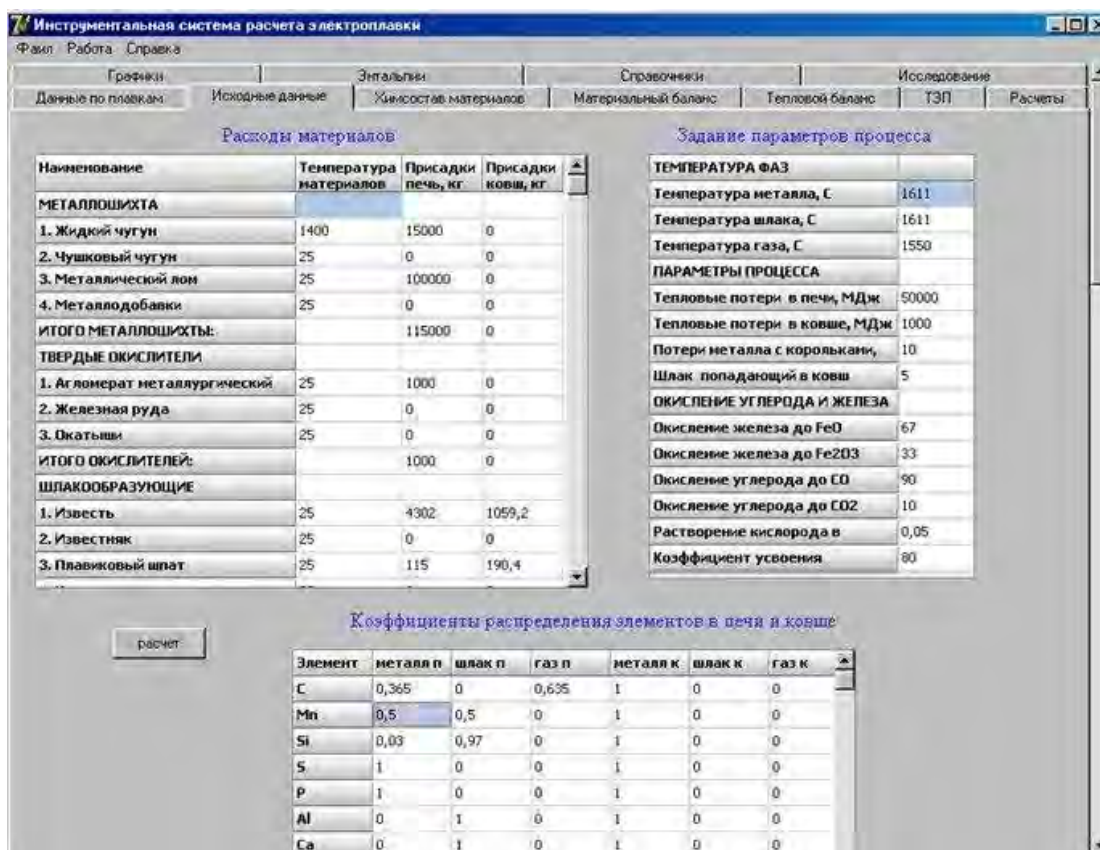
Инструментальная система расчета электроплавки

Файл Работа Справка

Графики | Энтальпии | Справочники | Исследование

Данные по плавкам | Исходные данные | Химсостав материалов | Материальный баланс | Тепловой баланс | ТЭП | Расчеты

Расходы материалов

| Наименование | Температура материалов | Присадки печь, кг | Присадки ковш, кг |
|---|---|---|---|
| МЕТАЛЛОШИХТА | | | |
| 1. Жидкий чугун | 1400 | 15000 | 0 |
| 2. Чушковый чугун | 25 | 0 | 0 |
| 3. Металлический лом | 25 | 100000 | 0 |
| 4. Металлодобавки | 25 | 0 | 0 |
| ИТОГО МЕТАЛЛОШИХТЫ: | | 115000 | 0 |
| ТВЕРДЫЕ ОКИСЛИТЕЛИ | | | |
| 1. Агломерат металлургический | 25 | 1000 | 0 |
| 2. Железная руда | 25 | 0 | 0 |
| 3. Окатыши | 25 | 0 | 0 |
| ИТОГО ОКИСЛИТЕЛЕЙ: | | 1000 | 0 |
| ШЛАКООБРАЗУЮЩИЕ | | | |
| 1. Известь | 25 | 4302 | 1059,2 |
| 2. Известняк | 25 | 0 | 0 |
| 3. Плавиковый шпат | 25 | 115 | 190,4 |

Задание параметров процесса

| ТЕМПЕРАТУРА ФАЗ | |
|---|---|
| Температура металла, С | 1611 |
| Температура шлака, С | 1611 |
| Температура газа, С | 1550 |
| ПАРАМЕТРЫ ПРОЦЕССА | |
| Тепловые потери в печи, МДж | 50000 |
| Тепловые потери в ковше, МДж | 1000 |
| Потери металла с корольками, | 10 |
| Шлак попадающий в ковш | 5 |
| ОКИСЛЕНИЕ УГЛЕРОДА И ЖЕЛЕЗА | |
| Окисление железа до FeO | 67 |
| Окисление железа до Fe2O3 | 33 |
| Окисление углерода до CO | 90 |
| Окисление углерода до CO2 | 10 |
| Растворение кислорода в | 0,05 |
| Коэффициент усвоения | 80 |

Коэффициенты распределения элементов в печи и ковше

расчет

| Элемент | металл п | шлак п | газ п | металл к | шлак к | газ к |
|---|---|---|---|---|---|---|
| C | 0,365 | 0 | 0,635 | 1 | 0 | 0 |
| Mn | 0,5 | 0,5 | 0 | 1 | 0 | 0 |
| Si | 0,03 | 0,97 | 0 | 1 | 0 | 0 |
| S | 1 | 0 | 0 | 1 | 0 | 0 |
| P | 1 | 0 | 0 | 1 | 0 | 0 |
| Al | 0 | 1 | 0 | 1 | 0 | 0 |
| Ca | 0 | 1 | 0 | 1 | 0 | 0 |